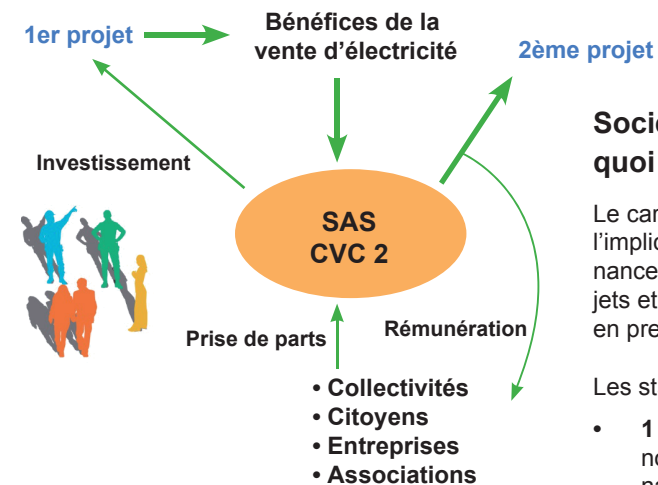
1er projet

Bénéfices de la vente d'électricité

2ème projet

Investissement

SAS CVC 2

Prise de parts

Rémunération

• Collectivités
• Citoyens
• Entreprises
• Associations

Soci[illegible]
quoi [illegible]

Le car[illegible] l'implic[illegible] nance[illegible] jets et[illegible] en pre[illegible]

Les st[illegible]

• 1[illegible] n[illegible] n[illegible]